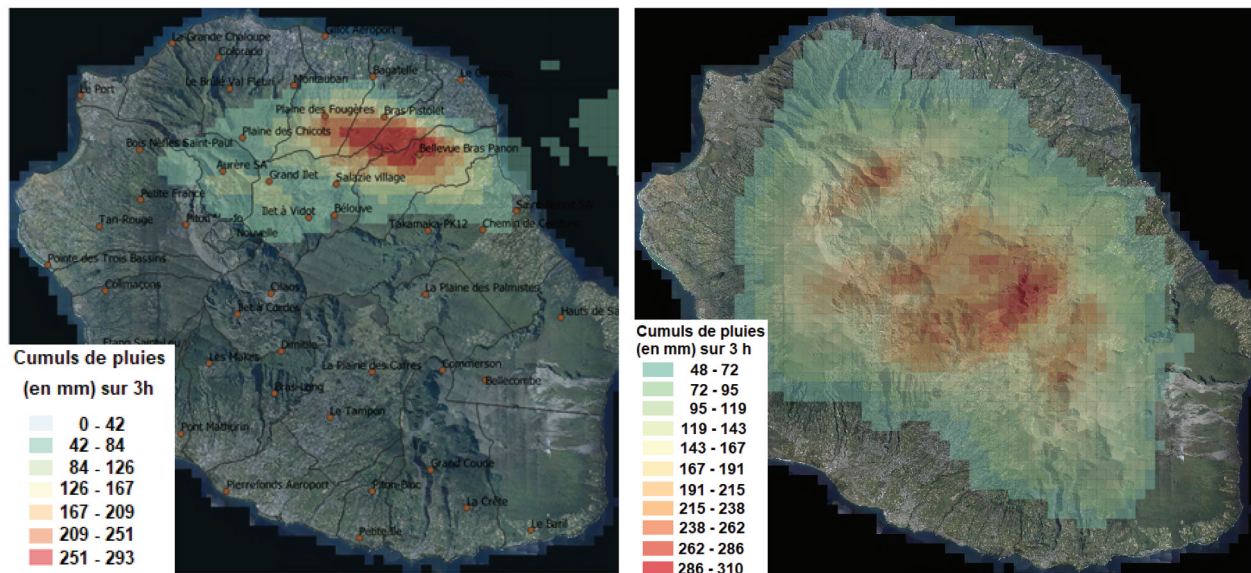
La Grande Chaloupe
Colorado
Gillot Aéroport
Le Brûlé Val Fleuri
Montauban
Bagatelle
Le Port
Plaine des Fougères
Bras Pistolet
Plaine des Chicots
Bois Nèfles Saint-Paul
Bellevue Bras Panon
Aurère SA
Grand Ilet
Salazie village
Petite France
Piton
Ilet à Vidot
Bélouve
Saint-Benoît
Tan-Rouge
Nouvelle
Takamaka PK12
Chemin de Ceinture
Pointe des Trois Bassins
Colimaçons
Cilaos
La Plaine des Palmistes
Hauts de
Ilet à Cordes
Etang Salé
Les Makes
Dimitile
La Plaine des Cafres
Commerson
Bellecombe
Bras-Long
Le Tampon
Pont Mathurin
Grand Coude
Pierrefonds Aéroport
Piton Bloc
La Crête
Petite Ile
Le Baril

Cumuls de pluies (en mm) sur 3h
0 - 42
42 - 84
84 - 126
126 - 167
167 - 209
209 - 251
251 - 293

Cumuls de pluies (en mm) sur 3 h
48 - 72
72 - 95
95 - 119
119 - 143
143 - 167
167 - 191
191 - 215
215 - 238
238 - 262
262 - 286
286 - 310